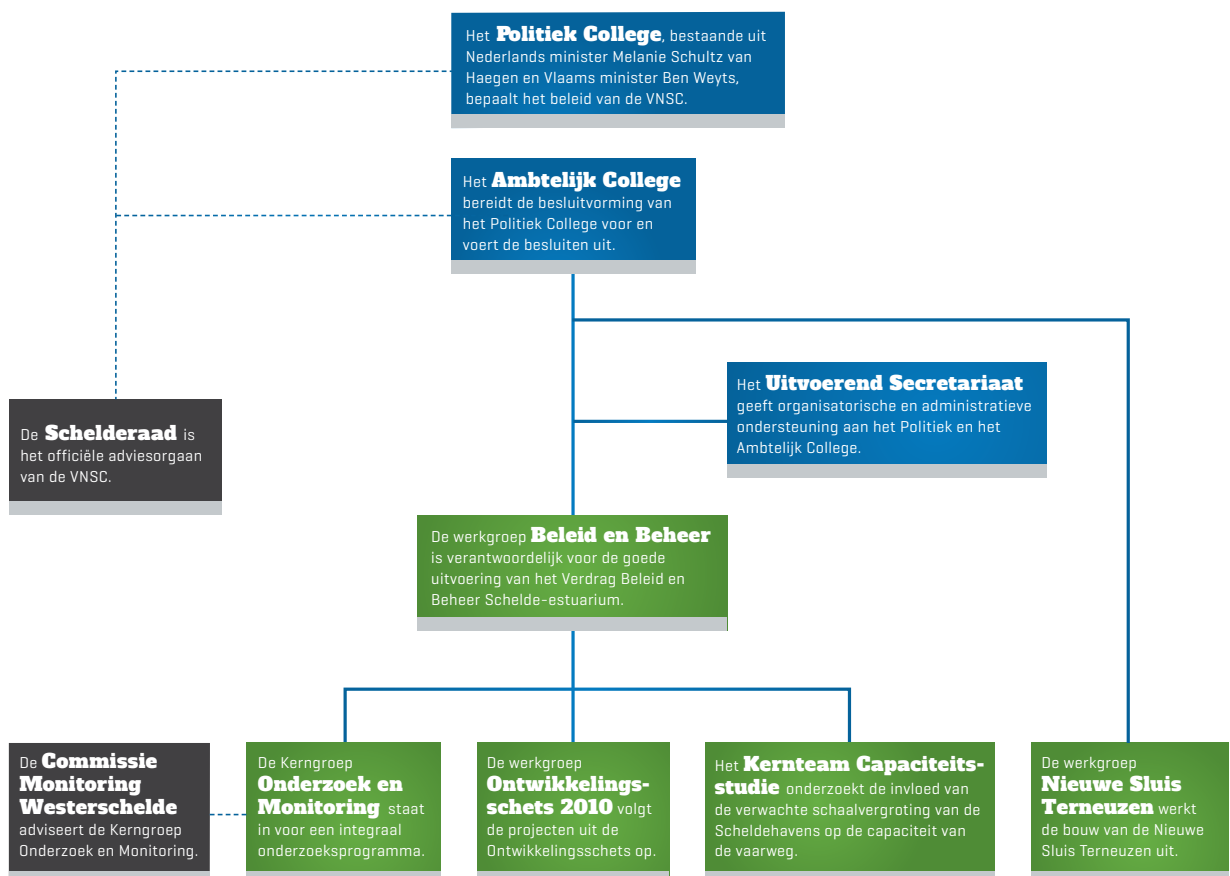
Het **Politiek College**, bestaande uit Nederlands minister Melanie Schultz van Haegen en Vlaams minister Ben Weyts, bepaalt het beleid van de VNSC.

Het **Ambtelijk College** bereidt de besluitvorming van het Politiek College voor en voert de besluiten uit.

Het **Uitvoerend Secretariaat** geeft organisatorische en administratieve ondersteuning aan het Politiek en het Ambtelijk College.

De **Schelderaad** is het officiële adviesorgaan van de VNSC.

De werkgroep **Beleid en Beheer** is verantwoordelijk voor de goede uitvoering van het Verdrag Beleid en Beheer Schelde-estuarium.

De **Commissie Monitoring Westerschelde** adviseert de Kerngroep Onderzoek en Monitoring.

De Kerngroep **Onderzoek en Monitoring** staat in voor een integraal onderzoeksprogramma.

De werkgroep **Ontwikkelingsschets 2010** volgt de projecten uit de Ontwikkelingsschets op.

Het **Kernteam Capaciteitsstudie** onderzoekt de invloed van de verwachte schaalvergroting van de Scheldehavens op de capaciteit van de vaarweg.

De werkgroep **Nieuwe Sluis Terneuzen** werkt de bouw van de Nieuwe Sluis Terneuzen uit.